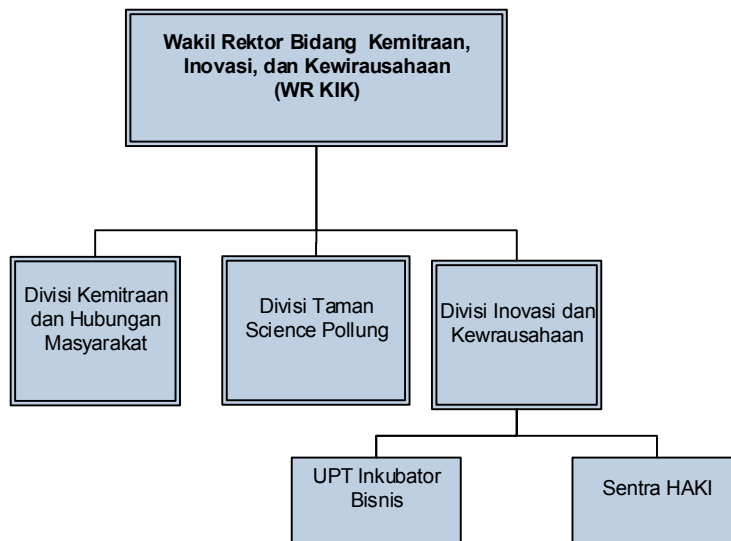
Wakil Rektor Bidang Kemitraan, Inovasi, dan Kewirausahaan (WR KIK)

Divisi Kemitraan dan Hubungan Masyarakat

Divisi Taman Science Pollung

Divisi Inovasi dan Kewrausahaan

UPT Inkubator Bisnis

Sentra HAKI